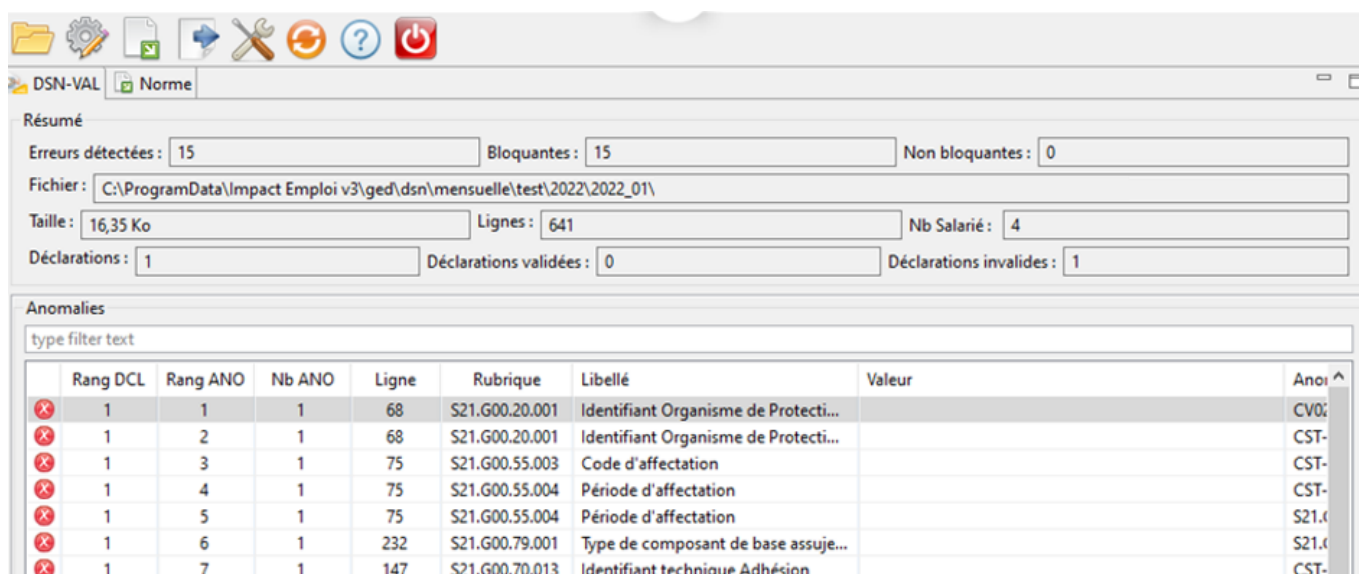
DSN-VAL | Norme

Résumé

Erreurs détectées : 15
Bloquantes : 15
Non bloquantes : 0

Fichier : C:\ProgramData\Impact Emploi v3\ged\dsn\mensuelle\test\2022\2022_01\

Taille : 16,35 Ko
Lignes : 641
Nb Salarié : 4

Déclarations : 1
Déclarations validées : 0
Déclarations invalides : 1

Anomalies

type filter text

| | Rang DCL | Rang ANO | Nb ANO | Ligne | Rubrique | Libellé | Valeur | Ano |
|---|---|---|---|---|---|---|---|---|
| | 1 | 1 | 1 | 68 | S21.G00.20.001 | Identifiant Organisme de Protecti... | | CV0 |
| | 1 | 2 | 1 | 68 | S21.G00.20.001 | Identifiant Organisme de Protecti... | | CST- |
| | 1 | 3 | 1 | 75 | S21.G00.55.003 | Code d'affectation | | CST- |
| | 1 | 4 | 1 | 75 | S21.G00.55.004 | Période d'affectation | | CST- |
| | 1 | 5 | 1 | 75 | S21.G00.55.004 | Période d'affectation | | S21. |
| | 1 | 6 | 1 | 232 | S21.G00.79.001 | Type de composant de base assuje... | | S21. |
| | 1 | 7 | 1 | 147 | S21.G00.70.013 | Identifiant technique Adhésion | | CST- |